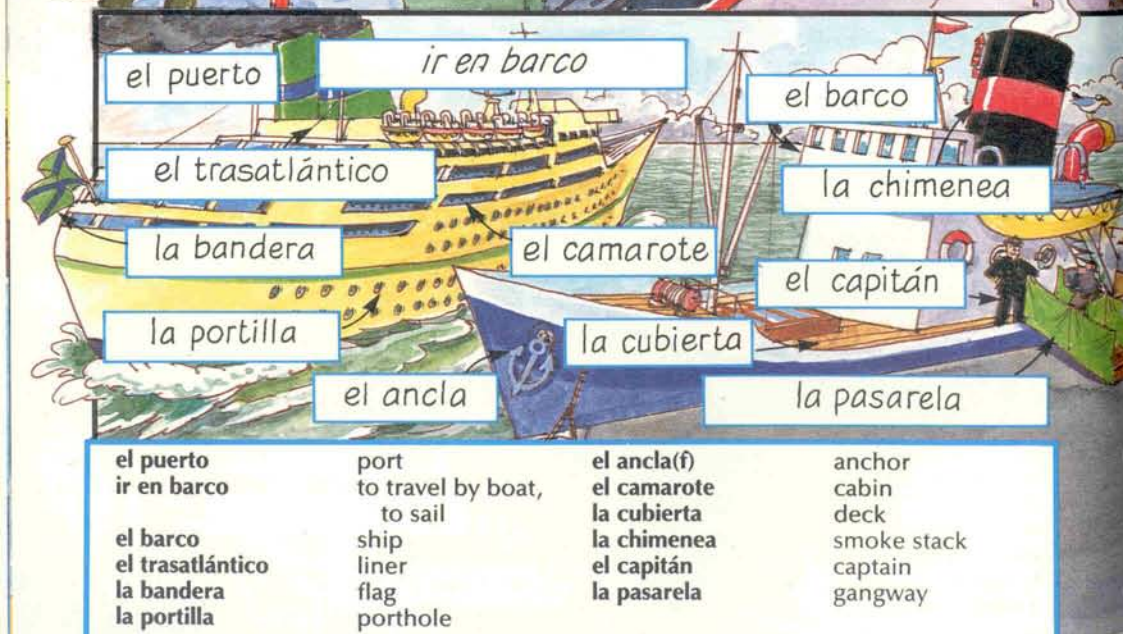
el puerto

ir en barco

el barco

el trasatlántico

la chimenea

la bandera

el camarote

el capitán

la portilla

la cubierta

el ancla

la pasarela

| | | | |
|---|---|---|---|
| **el puerto** | port | **el ancla(f)** | anchor |
| **ir en barco** | to travel by boat, to sail | **el camarote** | cabin |
| | | **la cubierta** | deck |
| **el barco** | ship | **la chimenea** | smoke stack |
| **el trasatlántico** | liner | **el capitán** | captain |
| **la bandera** | flag | **la pasarela** | gangway |
| **la portilla** | porthole | | |